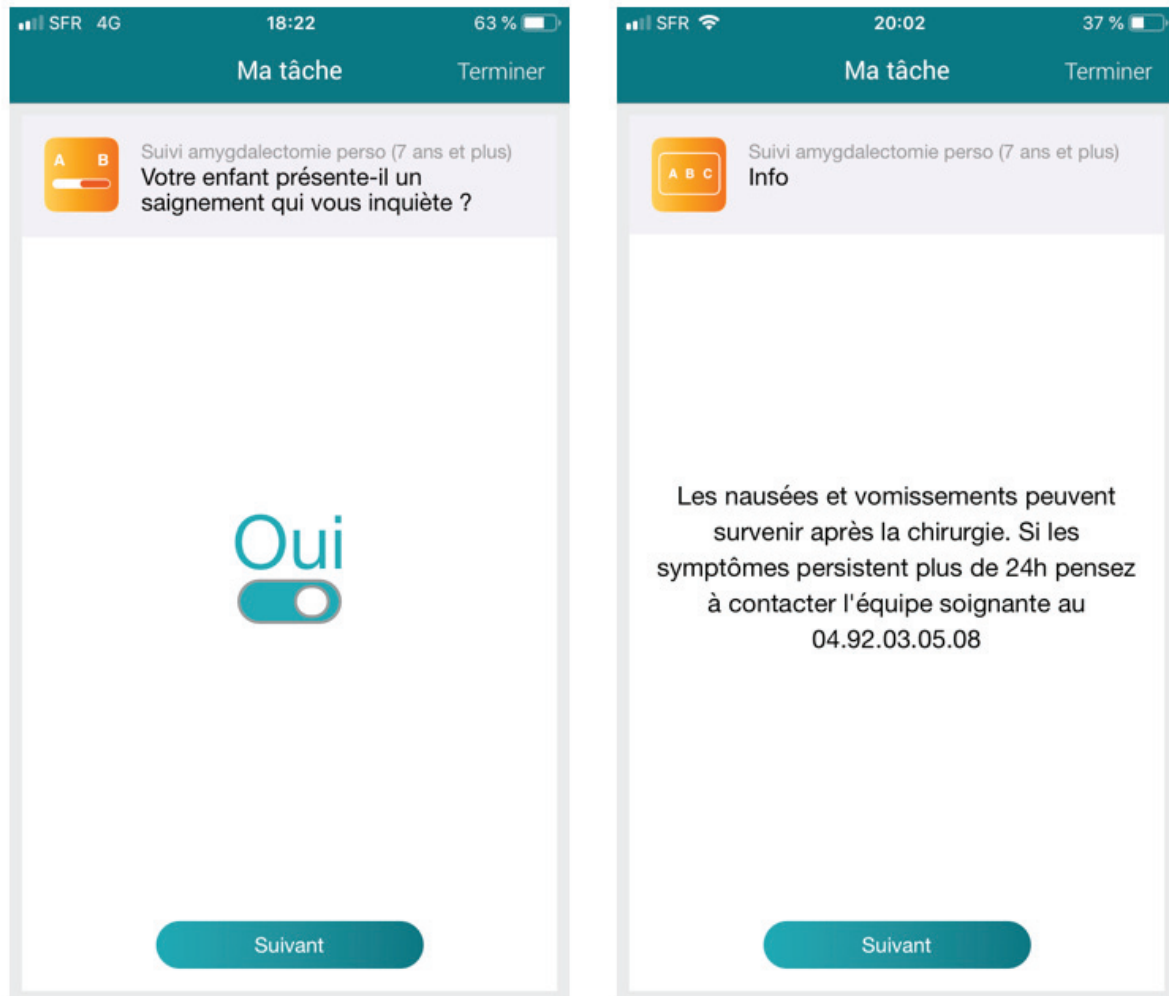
SFR 4G 18:22 63 %

Ma tâche Terminer

A B

Suivi amygdalectomie perso (7 ans et plus)
Votre enfant présente-il un saignement qui vous inquiète ?

Oui

Suivant

SFR 20:02 37 %

Ma tâche Terminer

A B C

Suivi amygdalectomie perso (7 ans et plus)
Info

Les nausées et vomissements peuvent survenir après la chirurgie. Si les symptômes persistent plus de 24h pensez à contacter l'équipe soignante au 04.92.03.05.08

Suivant